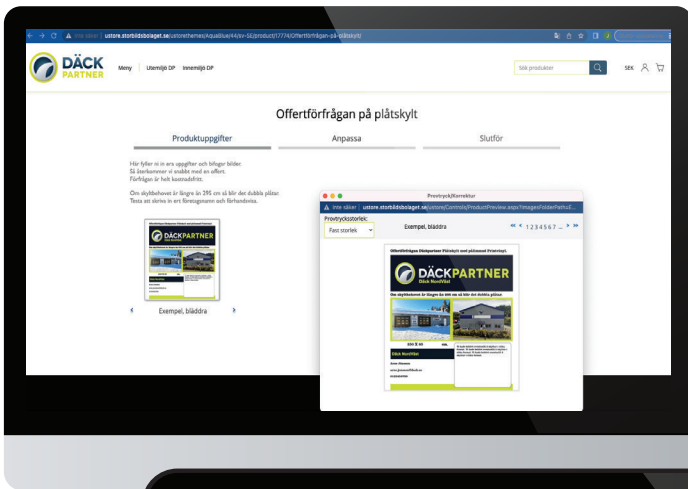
Inte säker | ustore.storbildsbolaget.se/ustorethemes/AquaBlue/44/sv-SE/product/17774/Offertförfrågan-på-plåtskylt

DÄCK PARTNER

Meny | Utemiljö DP | Innemiljö DP

Sök produkter

SEK

Offertförfrågan på plåtskylt

Produktuppgifter

Anpassa

Slutför

Här fyller ni in era uppgifter och bifogar bilder. Så återkommer vi snabbt med en offert. Förfrågan är helt kostnadsfritt.

Om skyltbehovet är längre än 395 cm så blir det dubbla plåtar. Testa att skriva in ert företagsnamn och förhandsvisa.

Exempel, bläddra

Provtryck/Korrektur

Inte säker | ustore.storbildsbolaget.se/ustore/Controls/ProductPreview.aspx?ImagesFolderPath=...

Provtrycksstorlek:

Fast storlek

Exempel, bläddra

« ‹ 1 2 3 4 5 6 7 ... › »

Offertförfrågan Däckpartner Plåtskylt med påmonnad Fristående.

DÄCKPARTNER

Däck NordVäst

Om skyltbehovet är längre än 395 cm så blir det dubbla plåtar.

Däck NordVäst

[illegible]